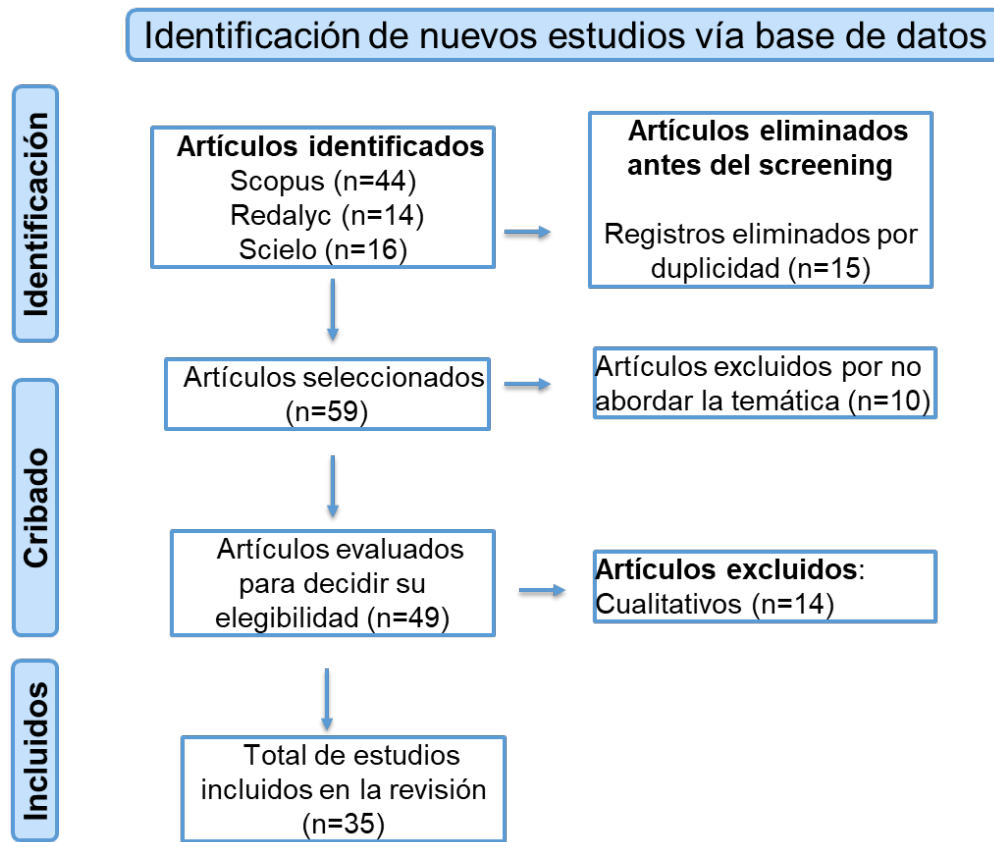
Identificación de nuevos estudios vía base de datos

Identificación

Artículos identificados
Scopus (n=44)
Redalyc (n=14)
Scielo (n=16)

Artículos eliminados antes del screening

Registros eliminados por duplicidad (n=15)

Cribado

Artículos seleccionados (n=59)

Artículos excluidos por no abordar la temática (n=10)

Artículos evaluados para decidir su elegibilidad (n=49)

Artículos excluidos: Cualitativos (n=14)

Incluidos

Total de estudios incluidos en la revisión (n=35)